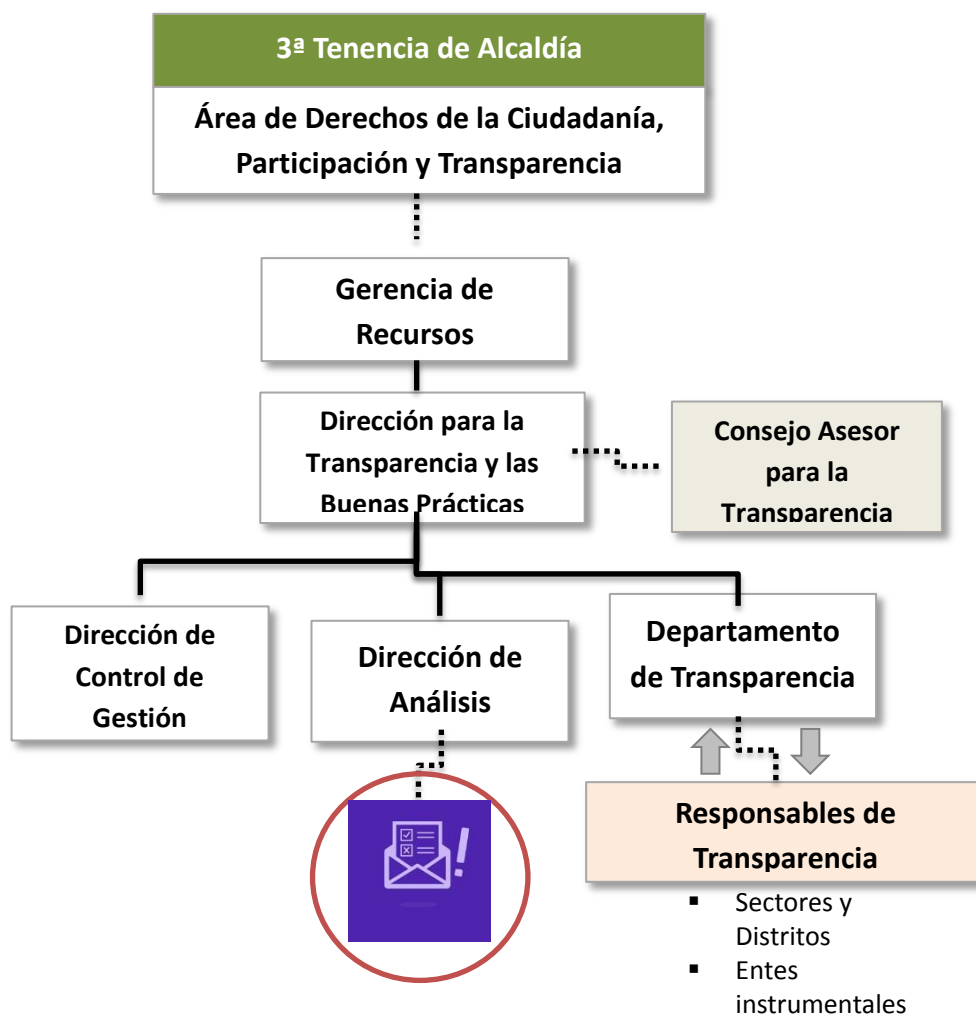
3ª Tenencia de Alcaldía

Área de Derechos de la Ciudadanía, Participación y Transparencia

Gerencia de Recursos

Dirección para la Transparencia y las Buenas Prácticas

Consejo Asesor para la Transparencia

Dirección de Control de Gestión

Dirección de Análisis

Departamento de Transparencia

Responsables de Transparencia

- Sectores y Distritos
- Entes instrumentales